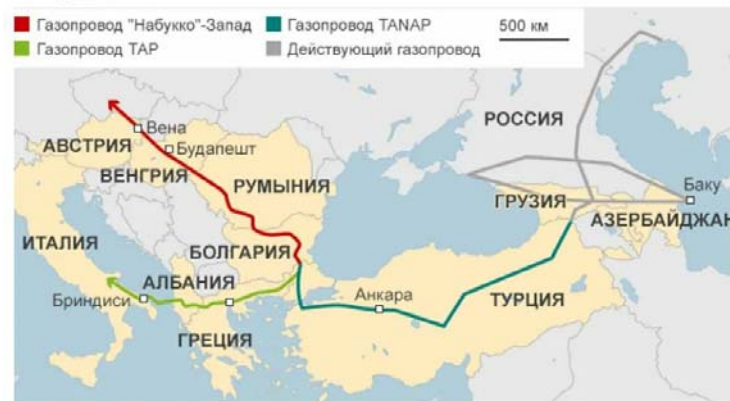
Газопровод "Набукко"-Запад
Газопровод TAP
Газопровод TANAP
Действующий газопровод
500 км

Вена
АВСТРИЯ
Будапешт
ВЕНГРИЯ
РУМЫНИЯ
РОССИЯ
Баку
ГРУЗИЯ
АЗЕРБАЙДЖАН
ИТАЛИЯ
БОЛГАРИЯ
АЛБАНИЯ
Бриндиси
Анкара
ТУРЦИЯ
ГРЕЦИЯ